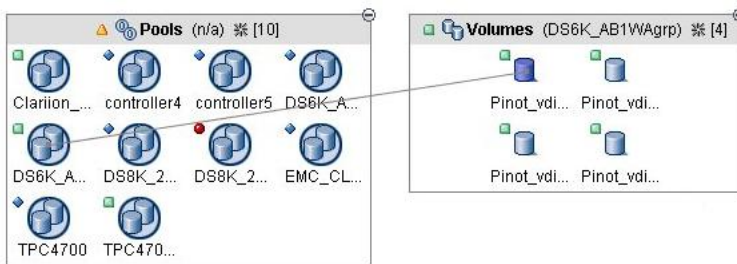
Pools (n/a) [10]

Clariion_... controller4 controller5 DS6K_A...

DS6K_A... DS8K_2... DS8K_2... EMC_CL...

TPC4700 TPC470...

Volumes (DS6K_AB1WAgrp) [4]

Pinot_vdi... Pinot_vdi...

Pinot_vdi... Pinot_vdi...